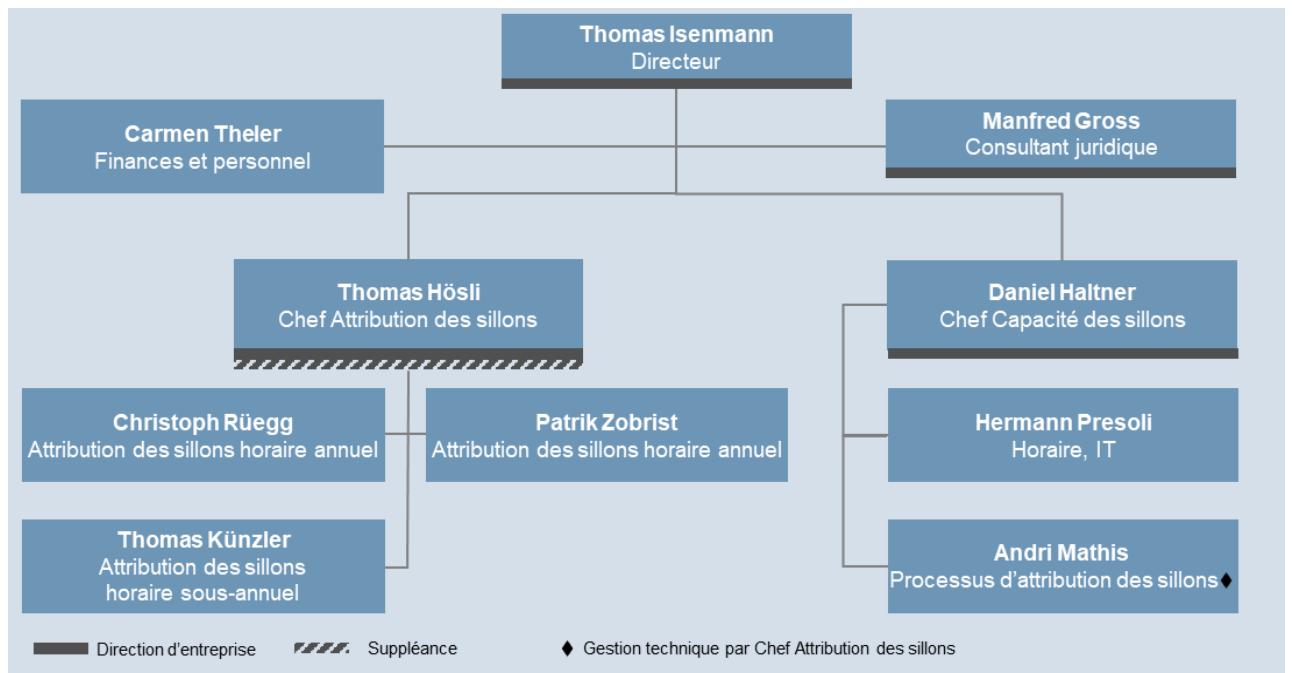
Thomas Isenmann
Directeur

Carmen Theler
Finances et personnel

Manfred Gross
Consultant juridique

Thomas Hösli
Chef Attribution des sillons

Daniel Haltner
Chef Capacité des sillons

Christoph Rüegg
Attribution des sillons horaire annuel

Patrik Zobrist
Attribution des sillons horaire annuel

Hermann Presoli
Horaire, IT

Thomas Künzler
Attribution des sillons horaire sous-annuel

Andri Mathis
Processus d’attribution des sillons♦

Direction d’entreprise Suppléance ♦ Gestion technique par Chef Attribution des sillons